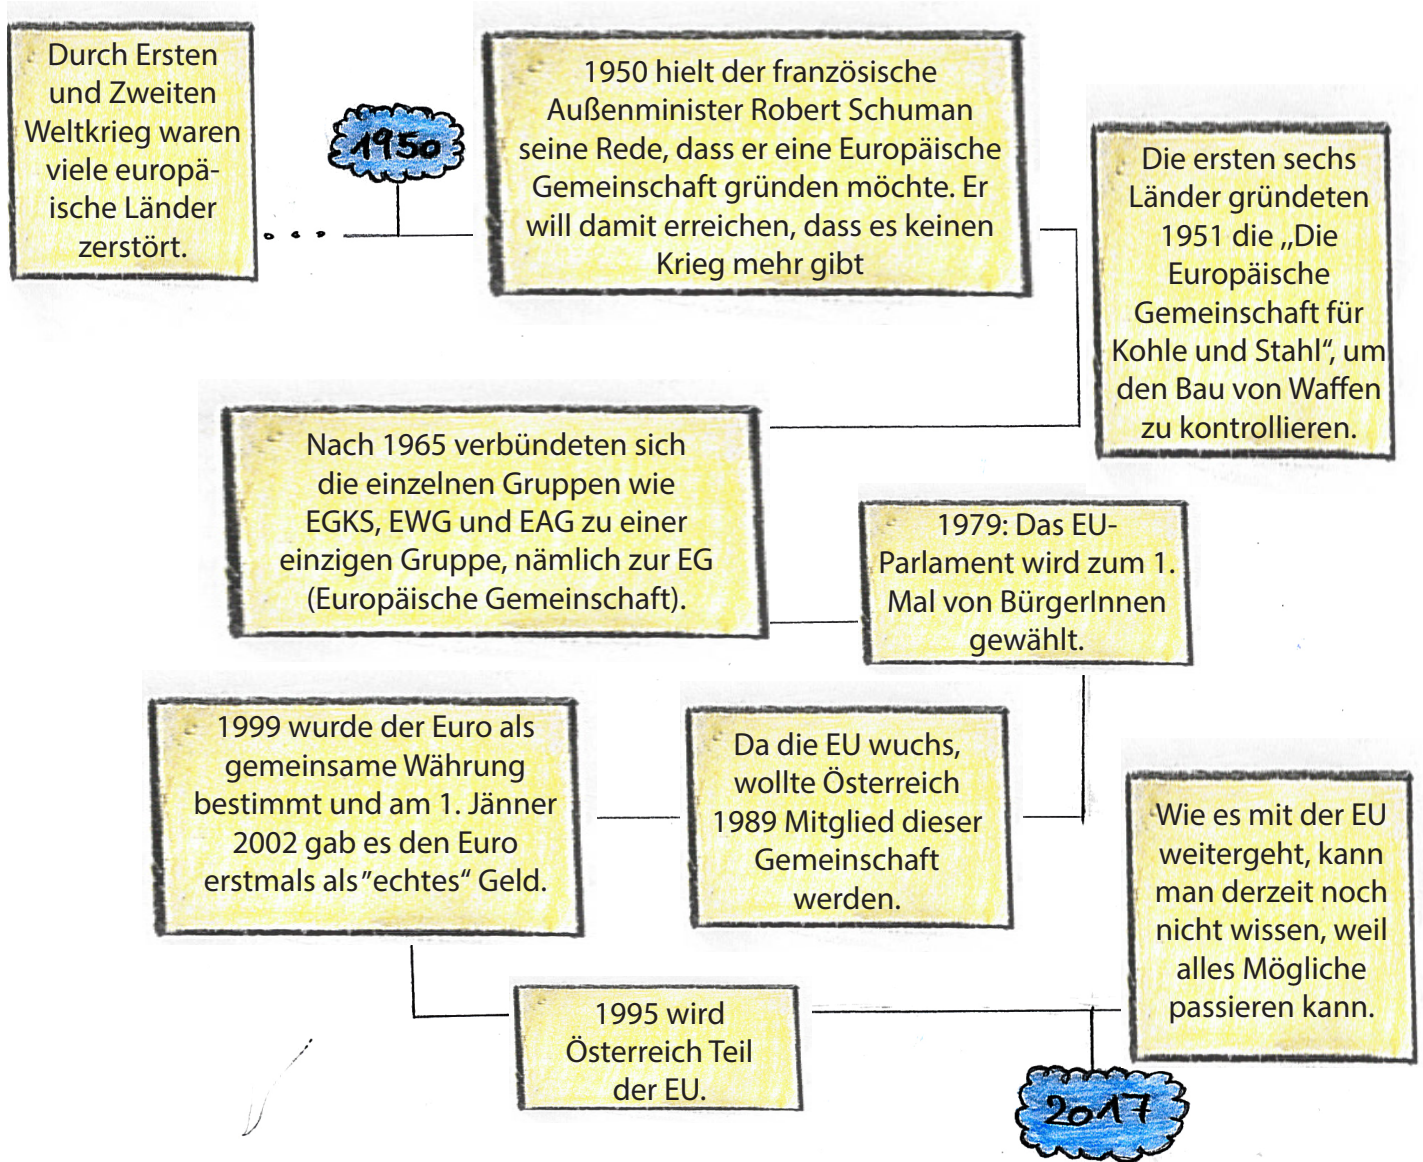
Durch Ersten und Zweiten Weltkrieg waren viele europäische Länder zerstört.

1950

1950 hielt der französische Außenminister Robert Schuman seine Rede, dass er eine Europäische Gemeinschaft gründen möchte. Er will damit erreichen, dass es keinen Krieg mehr gibt

Die ersten sechs Länder gründeten 1951 die „Die Europäische Gemeinschaft für Kohle und Stahl“, um den Bau von Waffen zu kontrollieren.

Nach 1965 verbündeten sich die einzelnen Gruppen wie EGKS, EWG und EAG zu einer einzigen Gruppe, nämlich zur EG (Europäische Gemeinschaft).

1979: Das EU-Parlament wird zum 1. Mal von BürgerInnen gewählt.

1999 wurde der Euro als gemeinsame Währung bestimmt und am 1. Jänner 2002 gab es den Euro erstmals als"echtes" Geld.

Da die EU wuchs, wollte Österreich 1989 Mitglied dieser Gemeinschaft werden.

Wie es mit der EU weitergeht, kann man derzeit noch nicht wissen, weil alles Mögliche passieren kann.

1995 wird Österreich Teil der EU.

2017